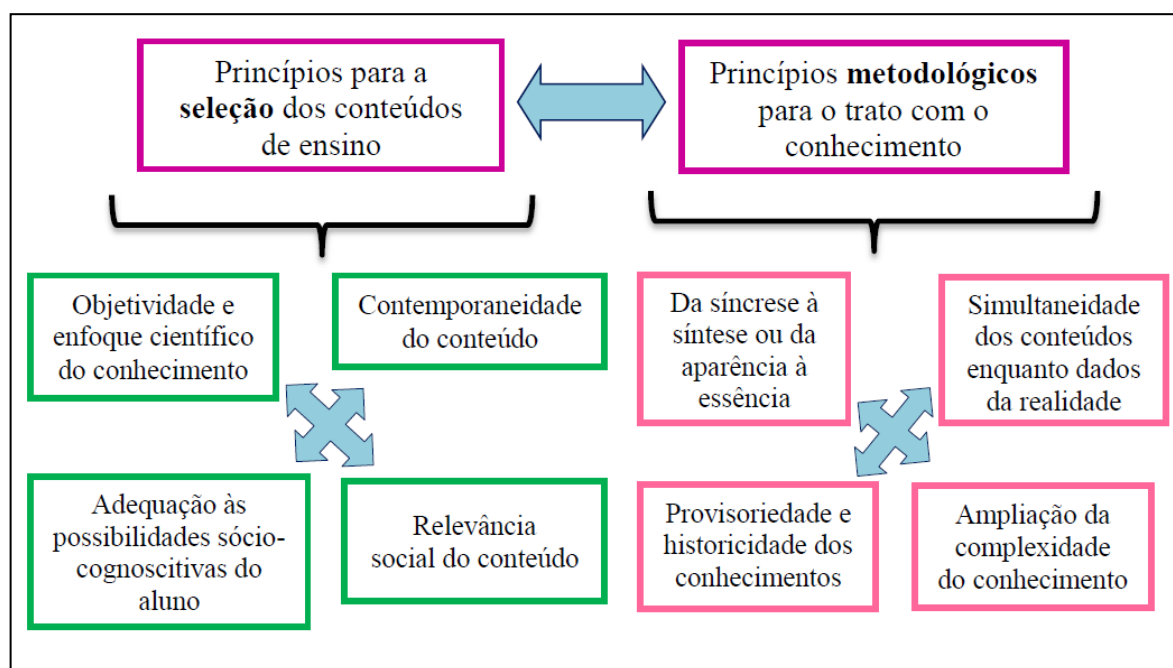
Princípios para a **seleção** dos conteúdos de ensino

Princípios **metodológicos** para o trato com o conhecimento

Objetividade e enfoque científico do conhecimento

Contemporaneidade do conteúdo

Adequação às possibilidades sócio-cognoscitivas do aluno

Relevância social do conteúdo

Da síncrese à síntese ou da aparência à essência

Simultaneidade dos conteúdos enquanto dados da realidade

Provisoriedade e historicidade dos conhecimentos

Ampliação da complexidade do conhecimento